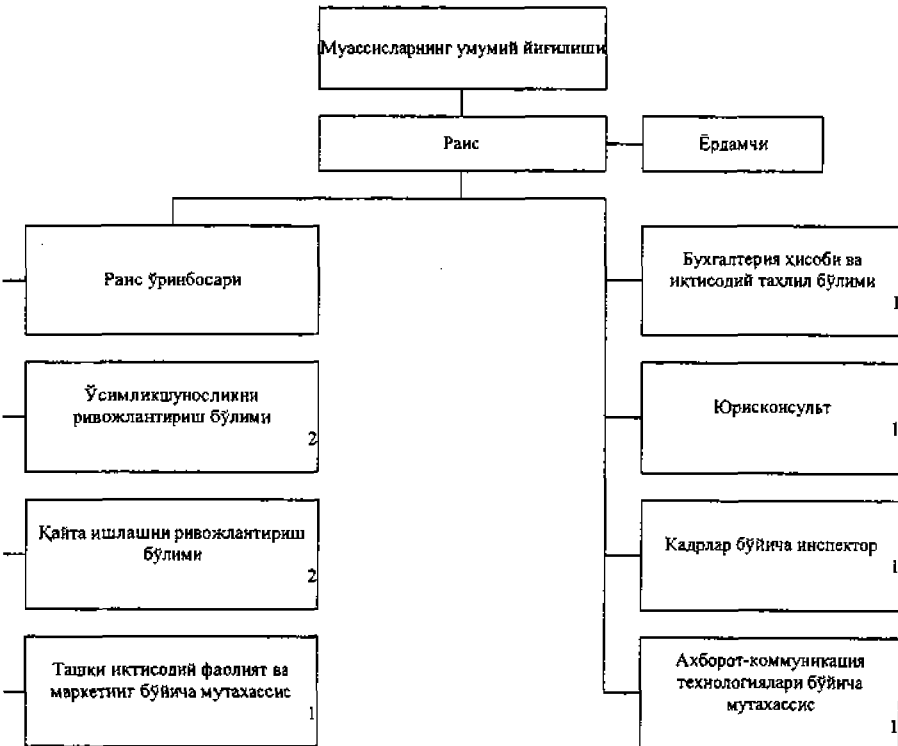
Муассисларнинг умумий йиғилиши

Раис

Ёрдамчи

Раис ўринбосари

Ўсимликшуносликни ривожлантириш бўлими
2

Қайта ишлашни ривожлантириш бўлими
2

Ташқи иқтисодий фаолият ва маркетинг бўйича мутахассис
1

Бухгалтерия ҳисоби ва иқтисодий таҳлил бўлими
1

Юрисконсульт
1

Кадрлар бўйича инспектор
1

Ахборот-коммуникация технологиялари бўйича мутахассис
1